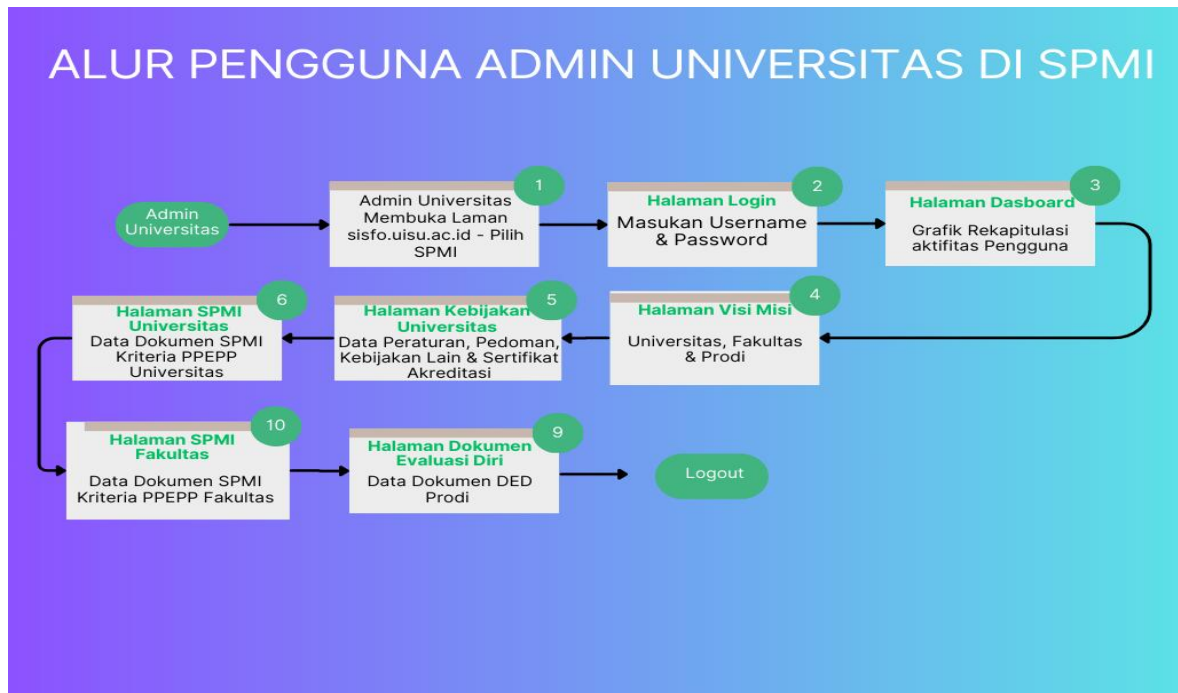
ALUR PENGGUNA ADMIN UNIVERSITAS DI SPMI

Admin Universitas

1
Admin Universitas Membuka Laman sisfo.uisu.ac.id - Pilih SPMI

2
Halaman Login
Masukan Username & Password

3
Halaman Dasboard
Grafik Rekapitulasi aktifitas Pengguna

4
Halaman Visi Misi
Universitas, Fakultas & Prodi

5
Halaman Kebijakan Universitas
Data Peraturan, Pedoman, Kebijakan Lain & Sertifikat Akreditasi

6
Halaman SPMI Universitas
Data Dokumen SPMI Kriteria PPEPP Universitas

10
Halaman SPMI Fakultas
Data Dokumen SPMI Kriteria PPEPP Fakultas

9
Halaman Dokumen Evaluasi Diri
Data Dokumen DED Prodi

Logout